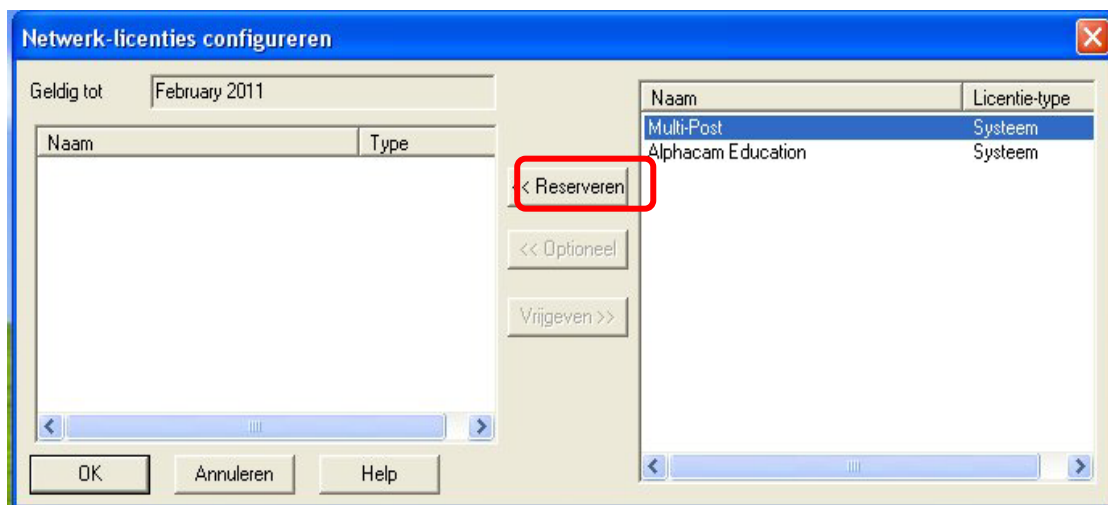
Netwerk-licenties configureren

Geldig tot February 2011

| Naam | Type |
|---|---|

<< Reserveren

<< Optioneel

Vrijgeven >>

| Naam | Licentie-type |
|---|---|
| Multi-Post | Systeem |
| Alphacam Education | Systeem |

OK Annuleren Help